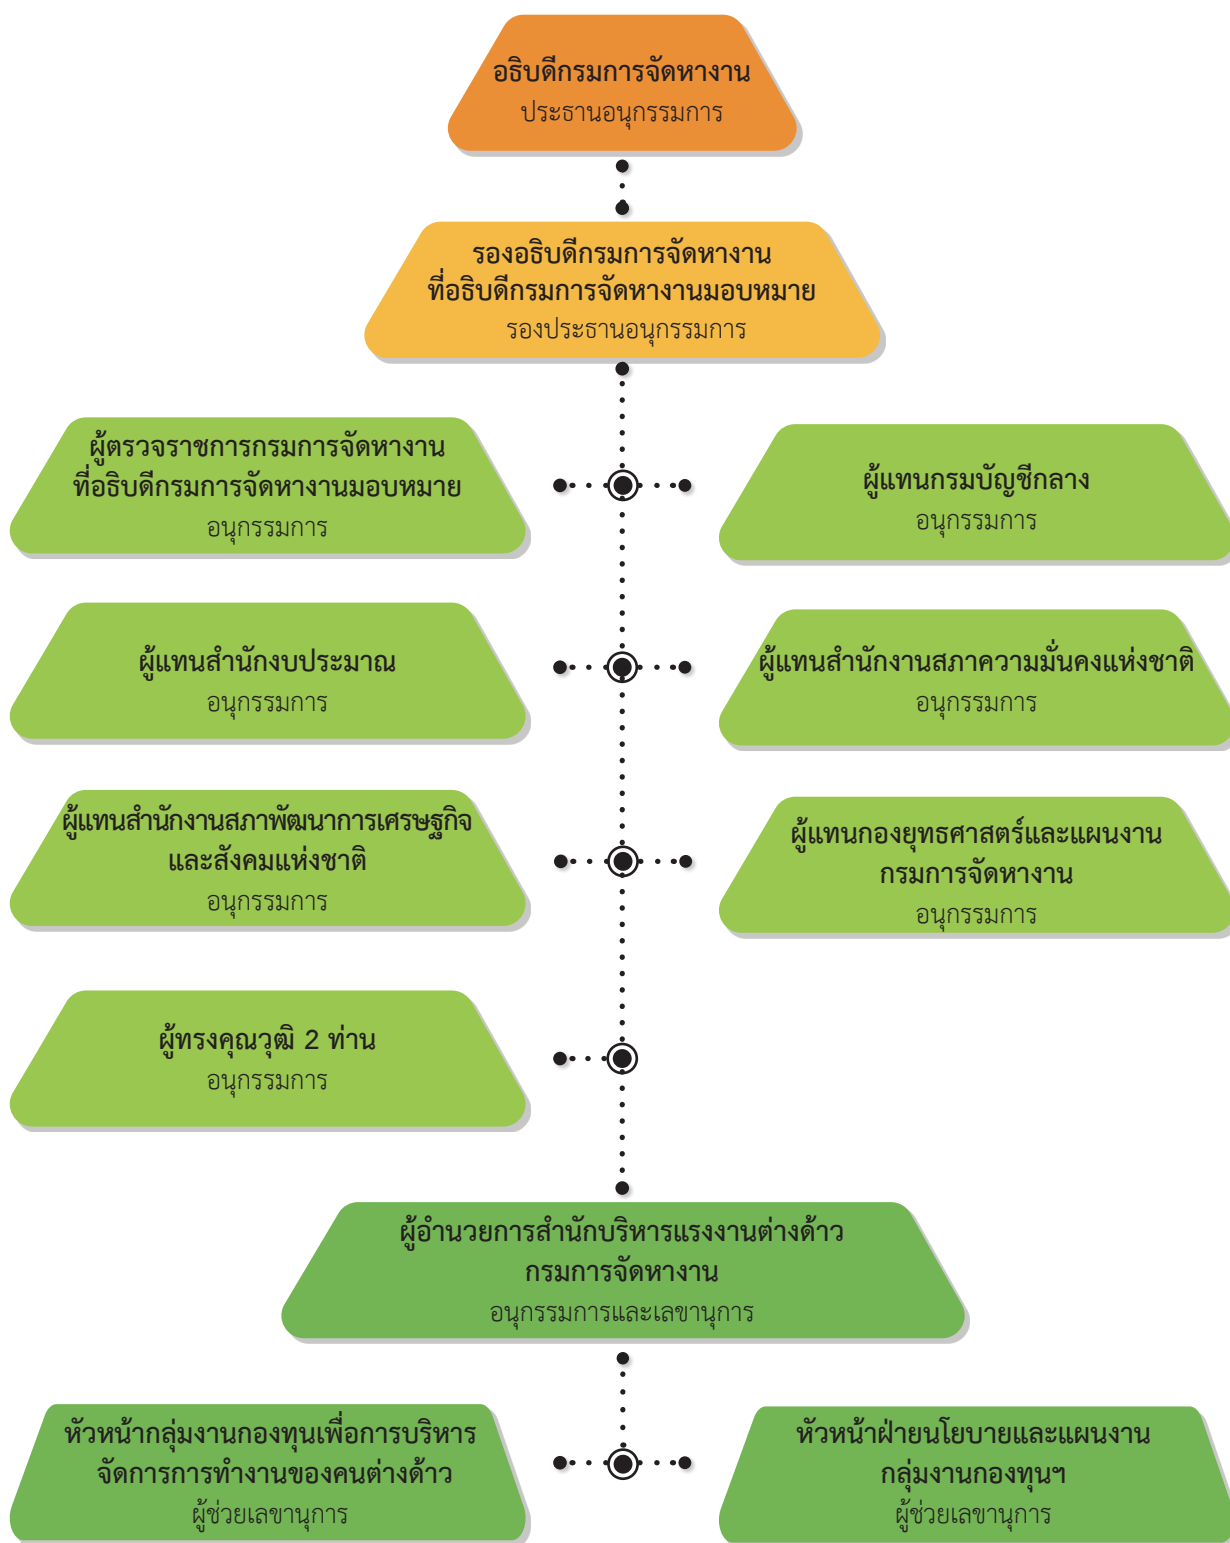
อธิบดีกรมการจัดหางาน
ประธานอนุกรรมการ

รองอธิบดีกรมการจัดหางาน
ที่อธิบดีกรมการจัดหางานมอบหมาย
รองประธานอนุกรรมการ

ผู้ตรวจราชการกรมการจัดหางาน
ที่อธิบดีกรมการจัดหางานมอบหมาย
อนุกรรมการ

ผู้แทนกรมบัญชีกลาง
อนุกรรมการ

ผู้แทนสำนักงบประมาณ
อนุกรรมการ

ผู้แทนสำนักงานสภาความมั่นคงแห่งชาติ
อนุกรรมการ

ผู้แทนสำนักงานสภาพัฒนาการเศรษฐกิจ
และสังคมแห่งชาติ
อนุกรรมการ

ผู้แทนกองยุทธศาสตร์และแผนงาน
กรมการจัดหางาน
อนุกรรมการ

ผู้ทรงคุณวุฒิ 2 ท่าน
อนุกรรมการ

ผู้อำนวยการสำนักบริหารแรงงานต่างด้าว
กรมการจัดหางาน
อนุกรรมการและเลขานุการ

หัวหน้ากลุ่มงานกองทุนเพื่อการบริหาร
จัดการการทำงานของคนต่างด้าว
ผู้ช่วยเลขานุการ

หัวหน้าฝ่ายนโยบายและแผนงาน
กลุ่มงานกองทุนฯ
ผู้ช่วยเลขานุการ